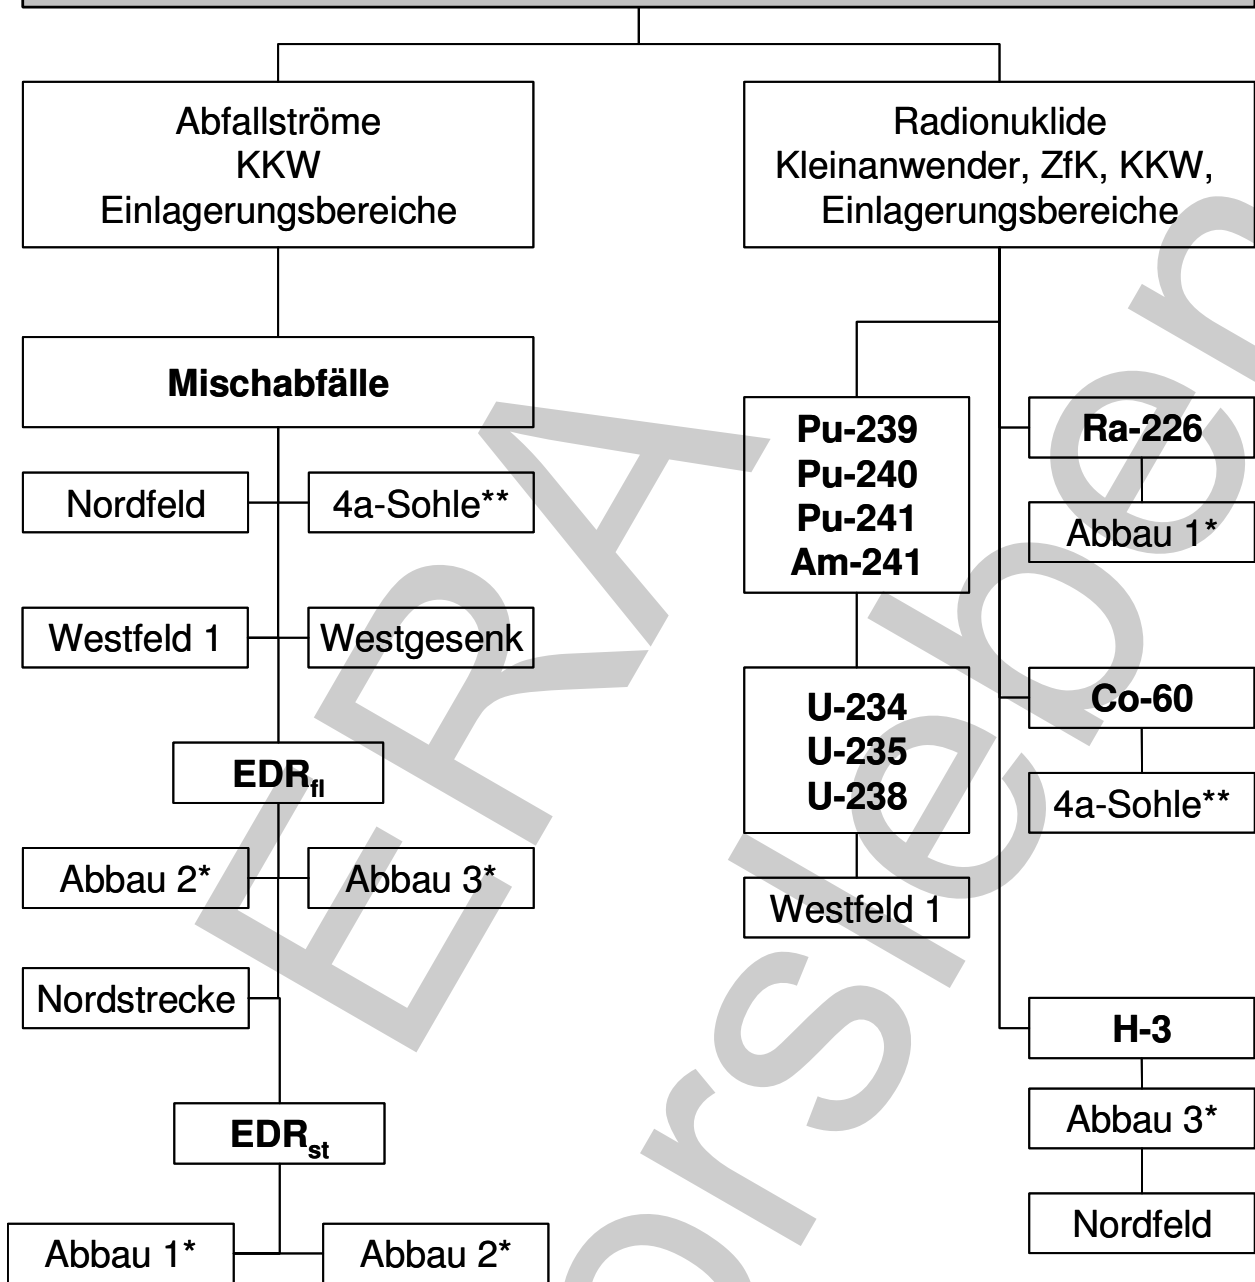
Abfallströme
KKW
Einlagerungsbereiche

Radionuklide
Kleinanwender, ZfK, KKW,
Einlagerungsbereiche

Mischabfälle

Nordfeld

4a-Sohle**

Westfeld 1

Westgesenk

$EDR_{fl}$

Abbau 2*

Abbau 3*

Nordstrecke

$EDR_{st}$

Abbau 1*

Abbau 2*

Pu-239
Pu-240
Pu-241
Am-241

U-234
U-235
U-238

Westfeld 1

Ra-226

Abbau 1*

Co-60

4a-Sohle**

H-3

Abbau 3*

Nordfeld

ERA Morsleben